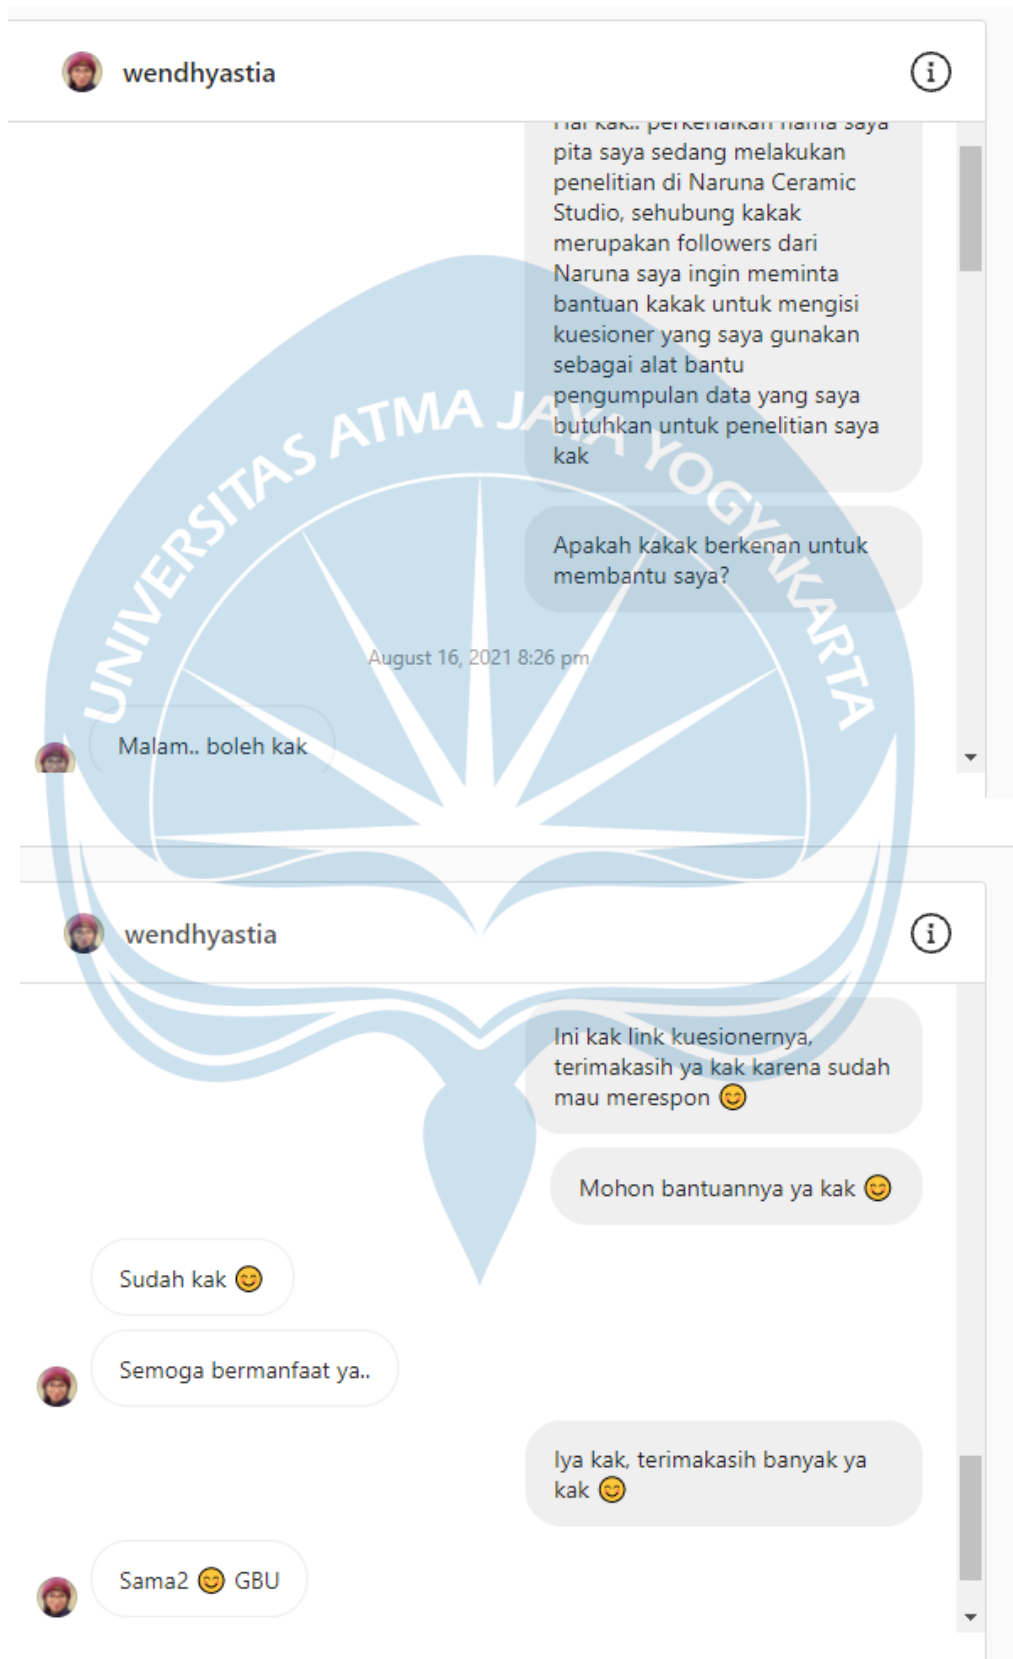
wendhyastia

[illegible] pita saya sedang melakukan penelitian di Naruna Ceramic Studio, sehubung kakak merupakan followers dari Naruna saya ingin meminta bantuan kakak untuk mengisi kuesioner yang saya gunakan sebagai alat bantu pengumpulan data yang saya butuhkan untuk penelitian saya kak

Apakah kakak berkenan untuk membantu saya?

August 16, 2021 8:26 pm

Malam.. boleh kak

wendhyastia

Ini kak link kuesionernya, terimakasih ya kak karena sudah mau merespon 😊

Mohon bantuannya ya kak 😊

Sudah kak 😊

Semoga bermanfaat ya..

Iya kak, terimakasih banyak ya kak 😊

Sama2 😊 GBU

UNIVERSITAS ATMA JAYA YOGYAKARTA